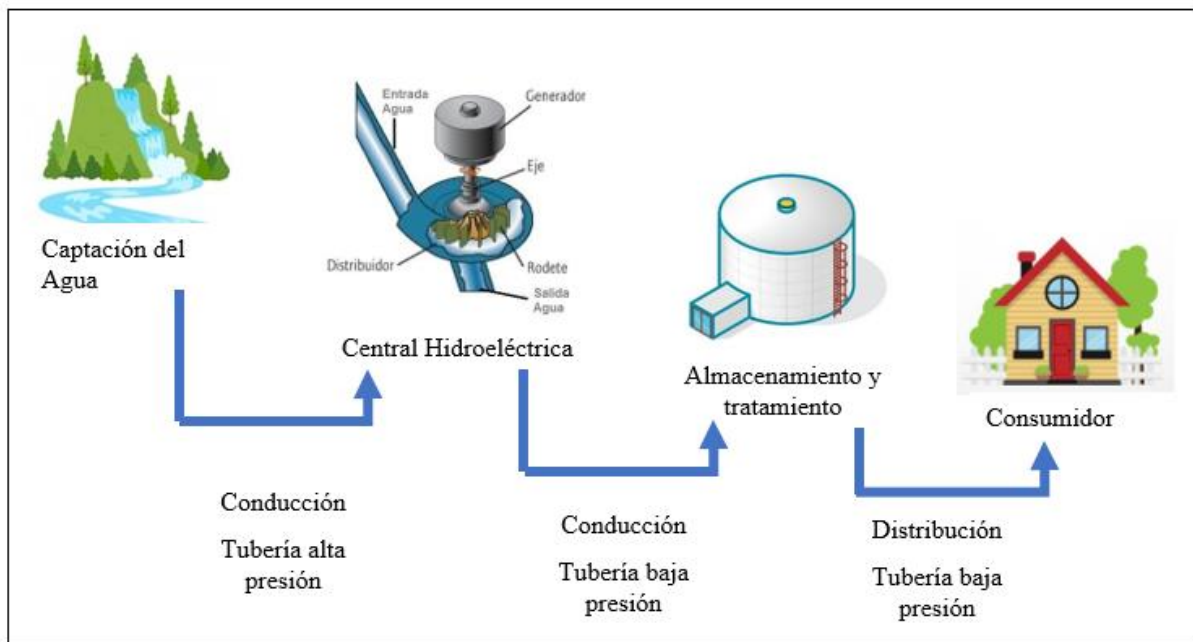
Captación del Agua

Entrada Agua

Generador

Eje

Distribuidor

Rodete

Salida Agua

Central Hidroeléctrica

Almacenamiento y tratamiento

Consumidor

Conducción

Tubería alta presión

Conducción

Tubería baja presión

Distribución

Tubería baja presión